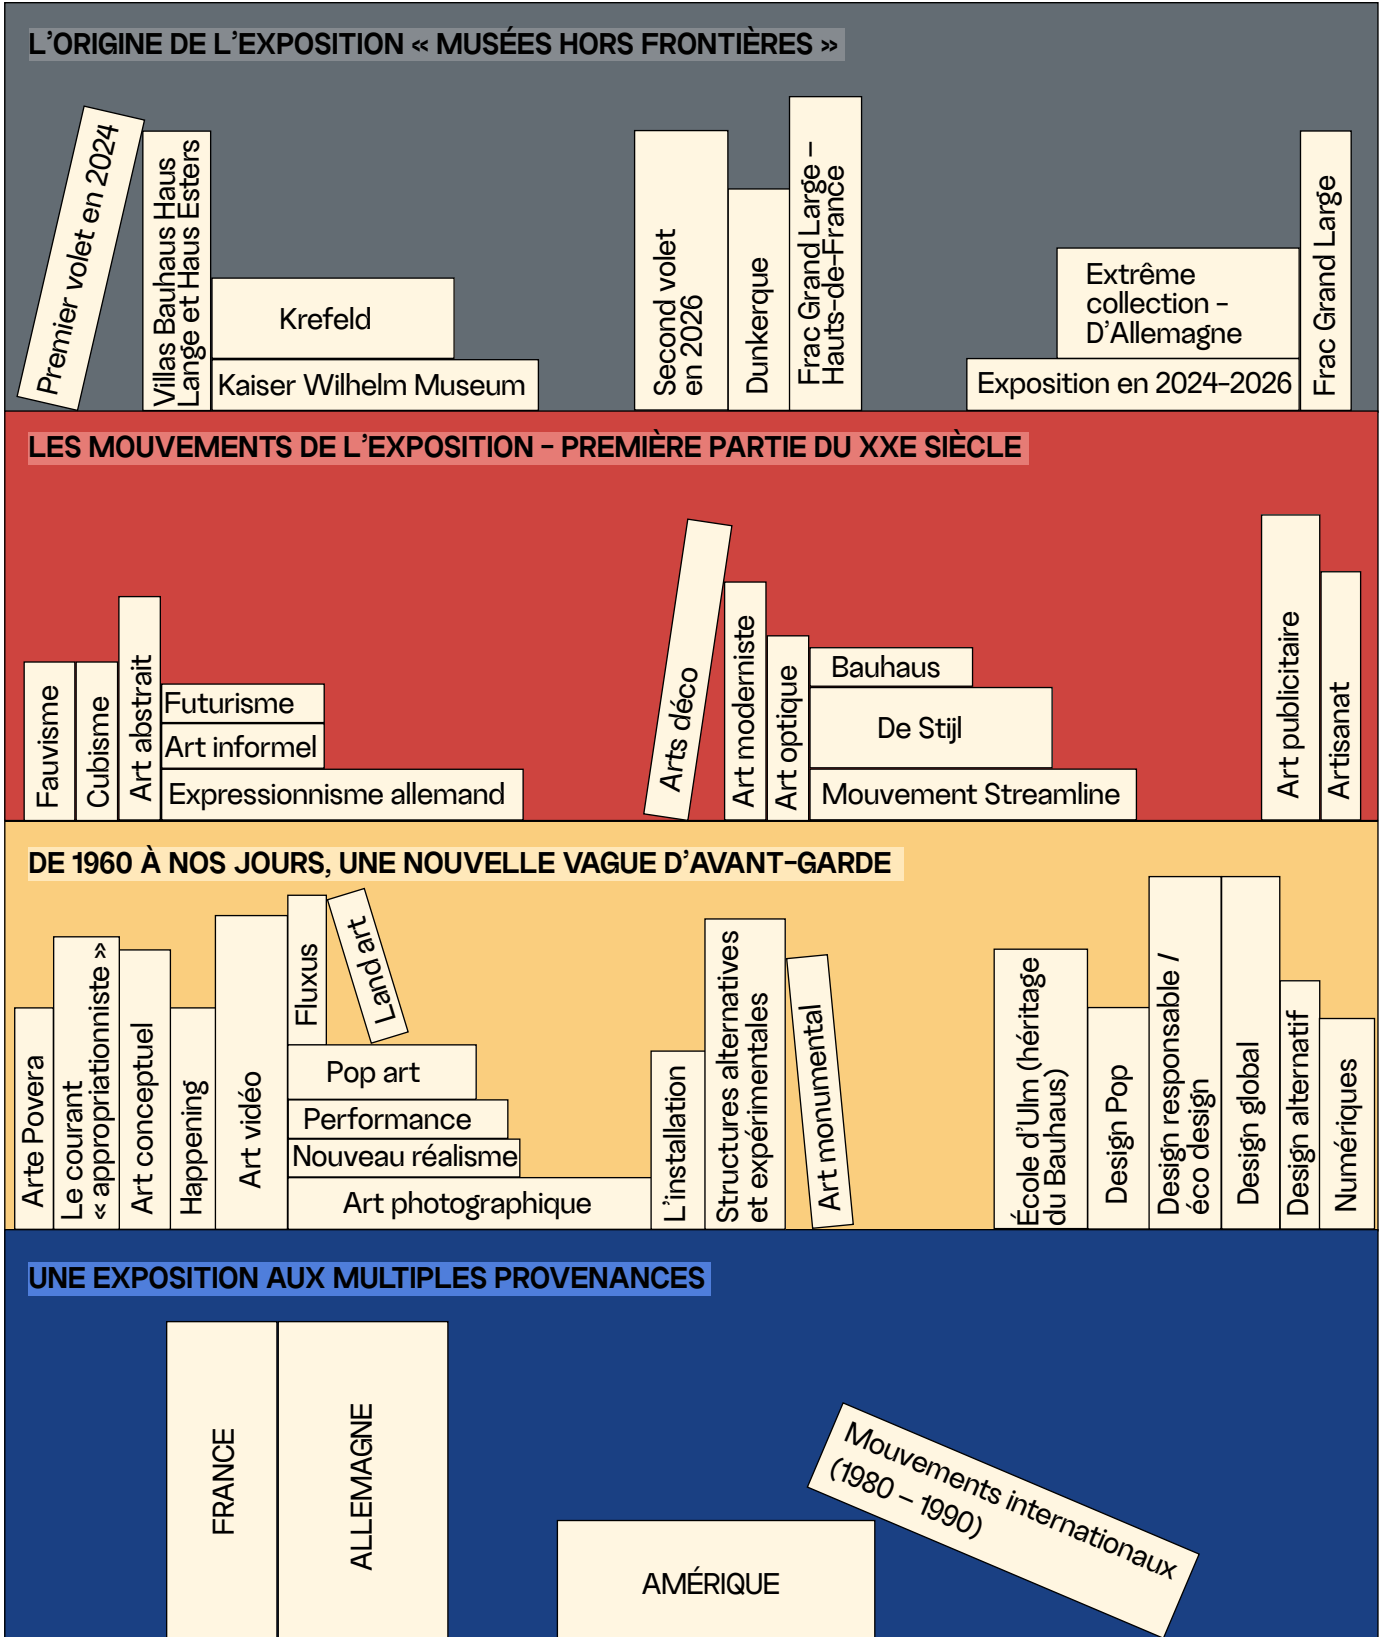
L'ORIGINE DE L'EXPOSITION « MUSÉES HORS FRONTIÈRES »

Premier volet en 2024

Villas Bauhaus Haus Lange et Haus Esters

Krefeld

Kaiser Wilhelm Museum

Second volet en 2026

Dunkerque

Frac Grand Large – Hauts-de-France

Extrême collection – D'Allemagne

Exposition en 2024-2026

Frac Grand Large

LES MOUVEMENTS DE L'EXPOSITION – PREMIÈRE PARTIE DU XXE SIÈCLE

Fauvisme

Cubisme

Art abstrait

Futurisme

Art informel

Expressionnisme allemand

Arts déco

Art moderniste

Art optique

Bauhaus

De Stijl

Mouvement Streamline

Art publicitaire

Artisanat

DE 1960 À NOS JOURS, UNE NOUVELLE VAGUE D'AVANT-GARDE

Arte Povera

Le courant « appropriationniste »

Art conceptuel

Happening

Art vidéo

Fluxus

Land art

Pop art

Performance

Nouveau réalisme

Art photographique

L'installation

Structures alternatives et expérimentales

Art monumental

École d'Ulm (héritage du Bauhaus)

Design Pop

Design responsable / éco design

Design global

Design alternatif

Numériques

UNE EXPOSITION AUX MULTIPLES PROVENANCES

FRANCE

ALLEMAGNE

AMÉRIQUE

Mouvements internationaux (1980 – 1990)